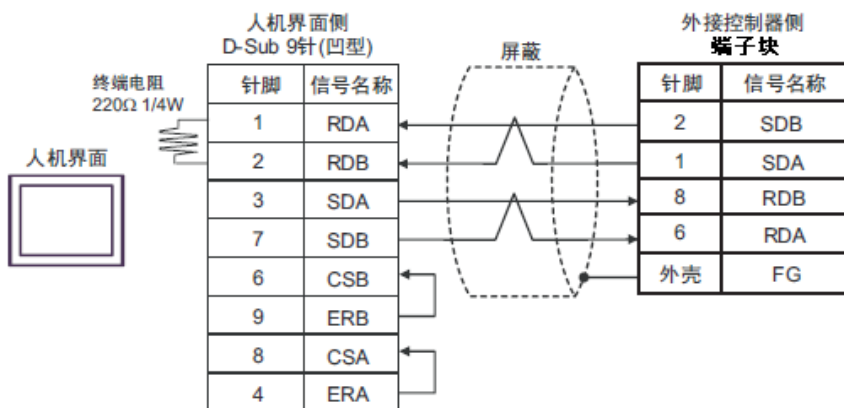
人机界面侧
D-Sub 9针(凹型)

终端电阻
220Ω 1/4W

人机界面

| 针脚 | 信号名称 |
|---|---|
| 1 | RDA |
| 2 | RDB |
| 3 | SDA |
| 7 | SDB |
| 6 | CSB |
| 9 | ERB |
| 8 | CSA |
| 4 | ERA |

屏蔽

外接控制器侧
端子块

| 针脚 | 信号名称 |
|---|---|
| 2 | SDB |
| 1 | SDA |
| 8 | RDB |
| 6 | RDA |
| 外壳 | FG |